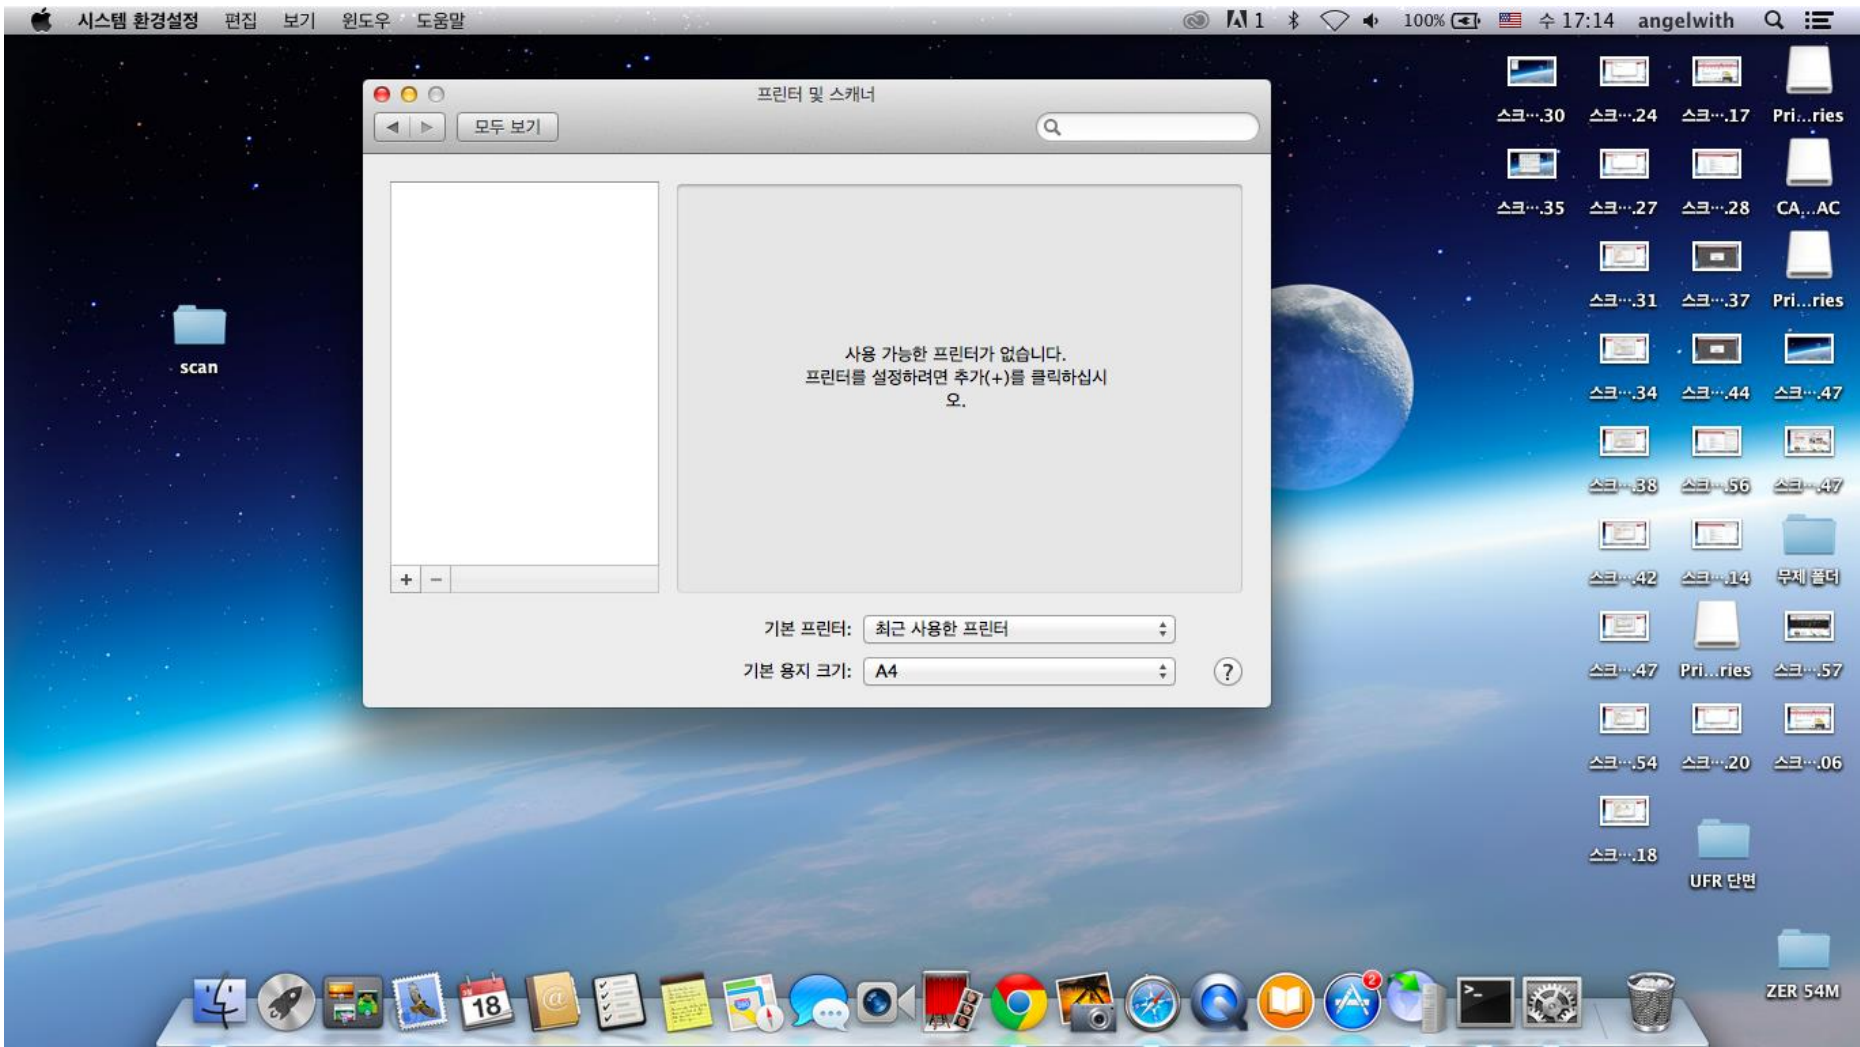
시스템 환경설정 편집 보기 윈도우 도움말

1 100% 수 17:14 angelwith

프린터 및 스캐너

모두 보기

사용 가능한 프린터가 없습니다.
프린터를 설정하려면 추가(+)를 클릭하십시오.

+ −

기본 프린터: 최근 사용한 프린터

기본 용지 크기: A4

?

scan

스크...30 스크...24 스크...17 Pri...ries
스크...35 스크...27 스크...28 CA...AC
스크...31 스크...37 Pri...ries
스크...34 스크...44 스크...47
스크...38 스크...56 스크...47
스크...42 스크...14 무제 폴더
스크...47 Pri...ries 스크...57
스크...54 스크...20 스크...06
스크...18 UFR 단면
ZER 54M

18